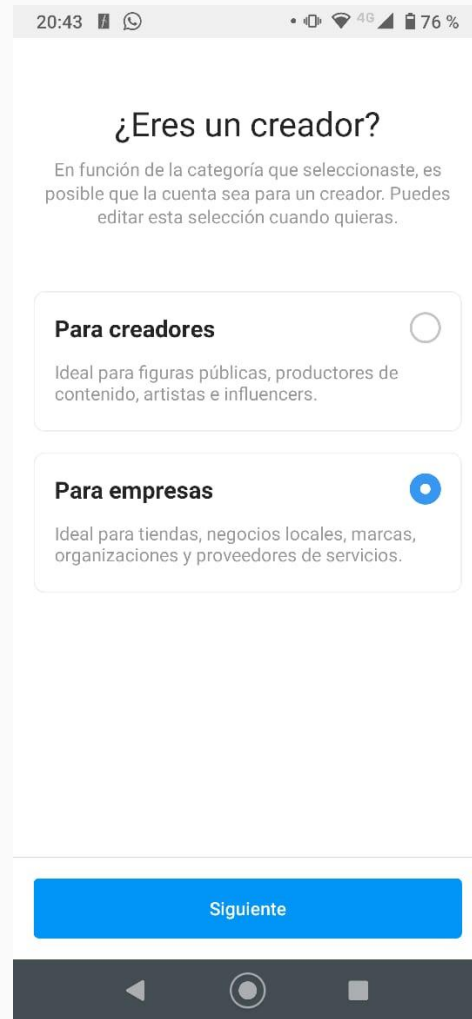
20:43 4G 76 %

¿Eres un creador?

En función de la categoría que seleccionaste, es posible que la cuenta sea para un creador. Puedes editar esta selección cuando quieras.

Para creadores

Ideal para figuras públicas, productores de contenido, artistas e influencers.

Para empresas

Ideal para tiendas, negocios locales, marcas, organizaciones y proveedores de servicios.

Siguiente